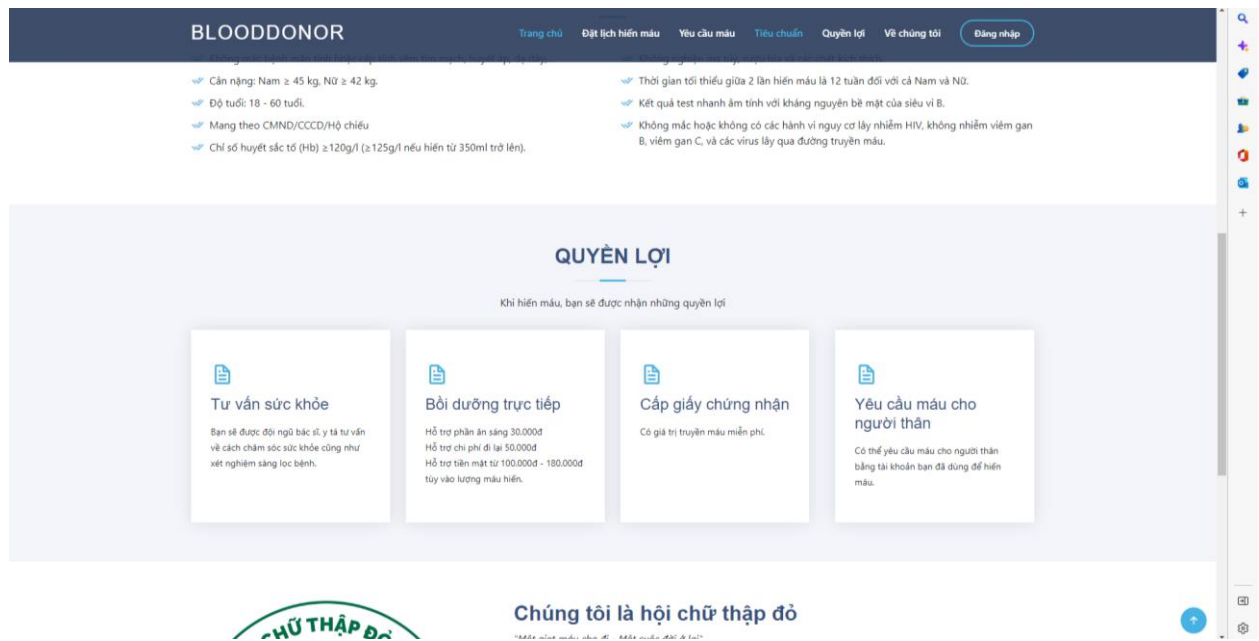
BLOODDONOR

Trang chủ Đặt lịch hiến máu Yêu cầu máu Tiêu chuẩn Quyền lợi Về chúng tôi Đăng nhập

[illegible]

Cân nặng: Nam ≥ 45 kg, Nữ ≥ 42 kg.

Độ tuổi: 18 - 60 tuổi.

Mang theo CMND/CCCD/Hộ chiếu

Chỉ số huyết sắc tố (Hb) ≥120g/l (≥125g/l nếu hiến từ 350ml trở lên).

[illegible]

Thời gian tối thiểu giữa 2 lần hiến máu là 12 tuần đối với cả Nam và Nữ.

Kết quả test nhanh âm tính với kháng nguyên bề mặt của siêu vi B.

Không mắc hoặc không có các hành vi nguy cơ lây nhiễm HIV, không nhiễm viêm gan B, viêm gan C, và các virus lây qua đường truyền máu.

QUYỀN LỢI

Khi hiến máu, bạn sẽ được nhận những quyền lợi

Tư vấn sức khỏe

Bạn sẽ được đội ngũ bác sĩ, y tá tư vấn về cách chăm sóc sức khỏe cũng như xét nghiệm sàng lọc bệnh.

Bồi dưỡng trực tiếp

Hỗ trợ phần ăn sáng 30.000đ
Hỗ trợ chi phí đi lại 50.000đ
Hỗ trợ tiền mặt từ 100.000đ - 180.000đ tùy vào lượng máu hiến.

Cấp giấy chứng nhận

Có giá trị truyền máu miễn phí.

Yêu cầu máu cho người thân

Có thể yêu cầu máu cho người thân bằng tài khoản bạn đã dùng để hiến máu.

CHỮ THẬP ĐỎ

Chúng tôi là hội chữ thập đỏ

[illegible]